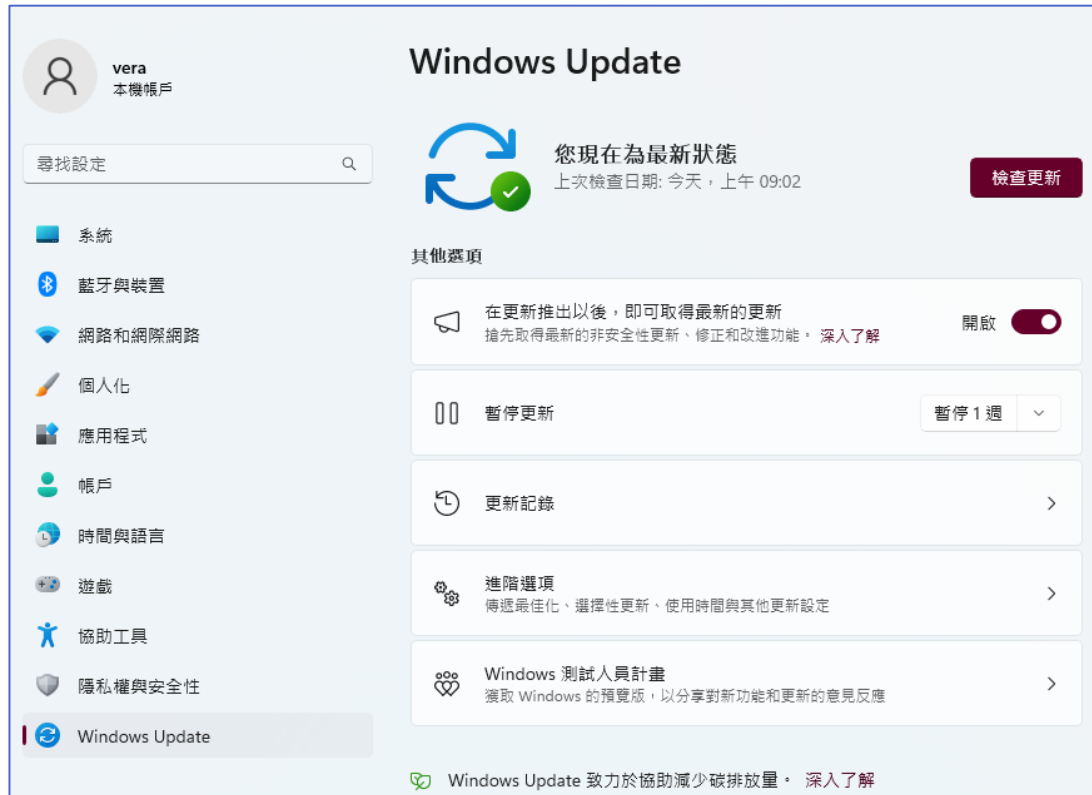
vera
本機帳戶

尋找設定

系統
藍牙與裝置
網路和網際網路
個人化
應用程式
帳戶
時間與語言
遊戲
協助工具
隱私權與安全性
Windows Update

Windows Update

您現在為最新狀態
上次檢查日期: 今天，上午 09:02

檢查更新

其他選項

在更新推出以後，即可取得最新的更新
搶先取得最新的非安全性更新、修正和改進功能。 深入了解
開啟

暫停更新
暫停 1 週

更新記錄

進階選項
傳遞最佳化、選擇性更新、使用時間與其他更新設定

Windows 測試人員計畫
獲取 Windows 的預覽版，以分享對新功能和更新的意見反應

Windows Update 致力於協助減少碳排放量。 深入了解